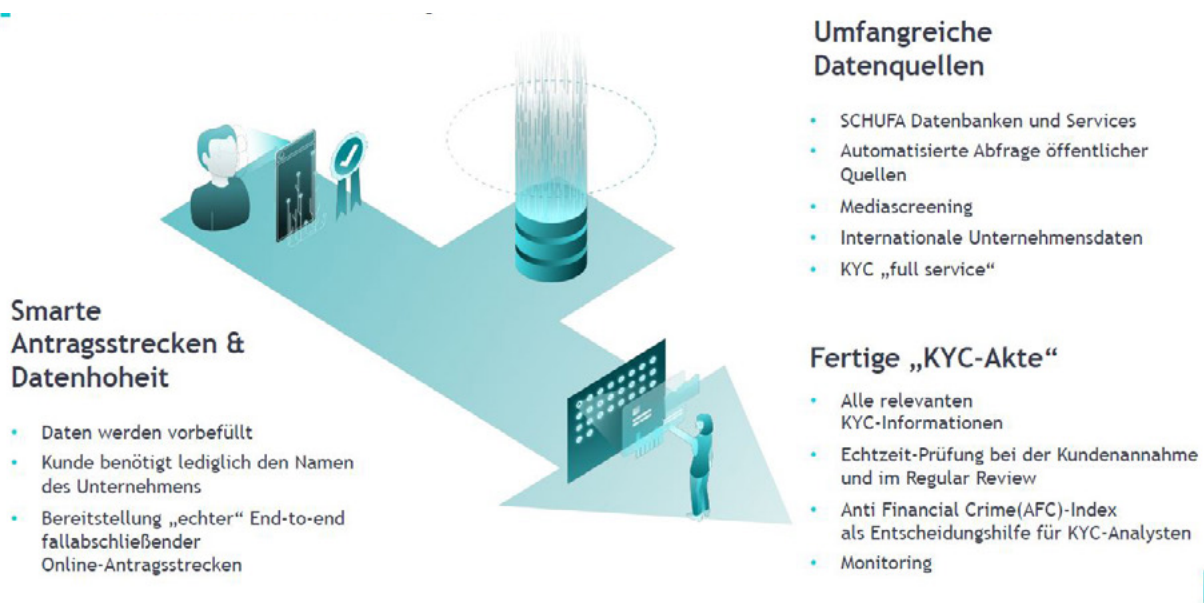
Umfangreiche Datenquellen

- SCHUFA Datenbanken und Services
- Automatisierte Abfrage öffentlicher Quellen
- Mediascreening
- Internationale Unternehmensdaten
- KYC „full service“

Smarte Antragsstrecken & Datenhoheit

- Daten werden vorbefüllt
- Kunde benötigt lediglich den Namen des Unternehmens
- Bereitstellung „echter“ End-to-end fallabschließender Online-Antragsstrecken

Fertige „KYC-Akte“

- Alle relevanten KYC-Informationen
- Echtzeit-Prüfung bei der Kundenannahme und im Regular Review
- Anti Financial Crime(AFC)-Index als Entscheidungshilfe für KYC-Analysten
- Monitoring